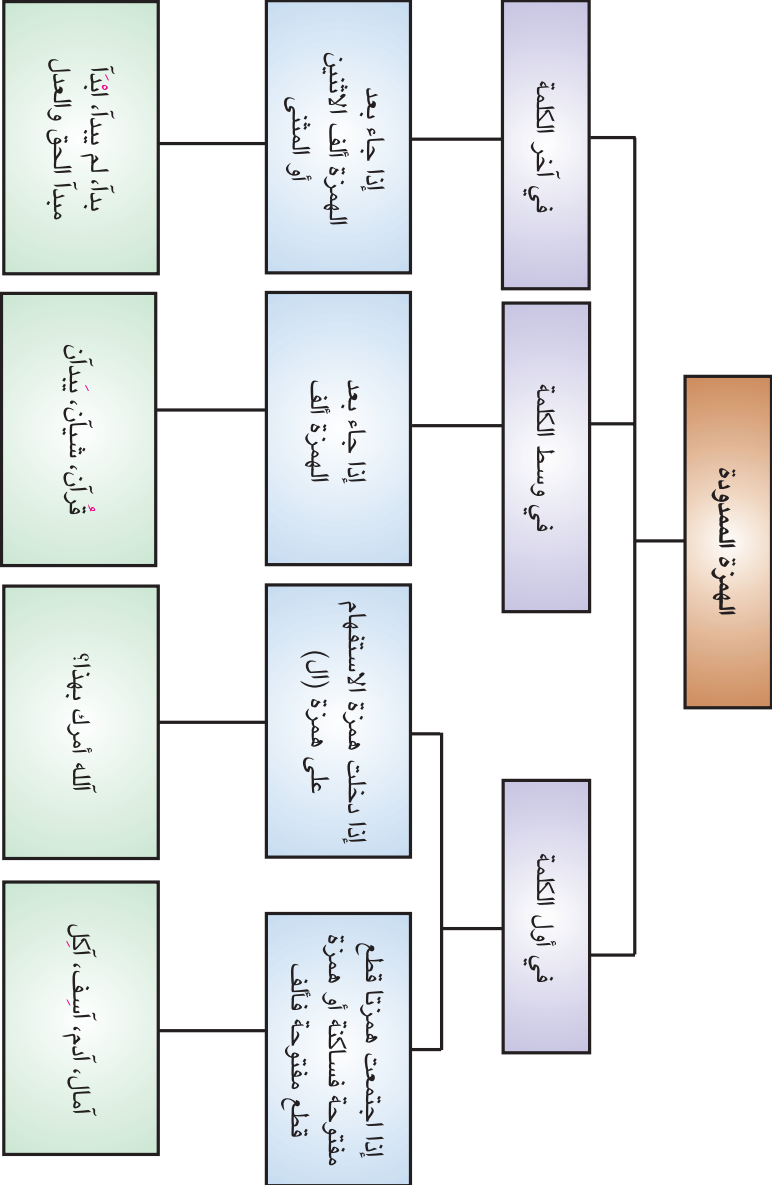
الهمزة الممدودة

في أول الكلمة

في وسط الكلمة

في آخر الكلمة

إذا اجتمعت همزتا قطع مفتوحة فساكنة أو همزة قطع مفتوحة فألف

آمال، آدم، آسف، آكل

إذا دخلت همزة الاستفهام على همزة (ال)

آلله أمرك بهذا؟

إذا جاء بعد الهمزة ألف

قرآن، شنآن، بدآن

إذا جاء بعد الهمزة ألف الاثنين أو المثنى

بدآ، لم يبدآ، أبدآ
مبدآ الحق والعدل